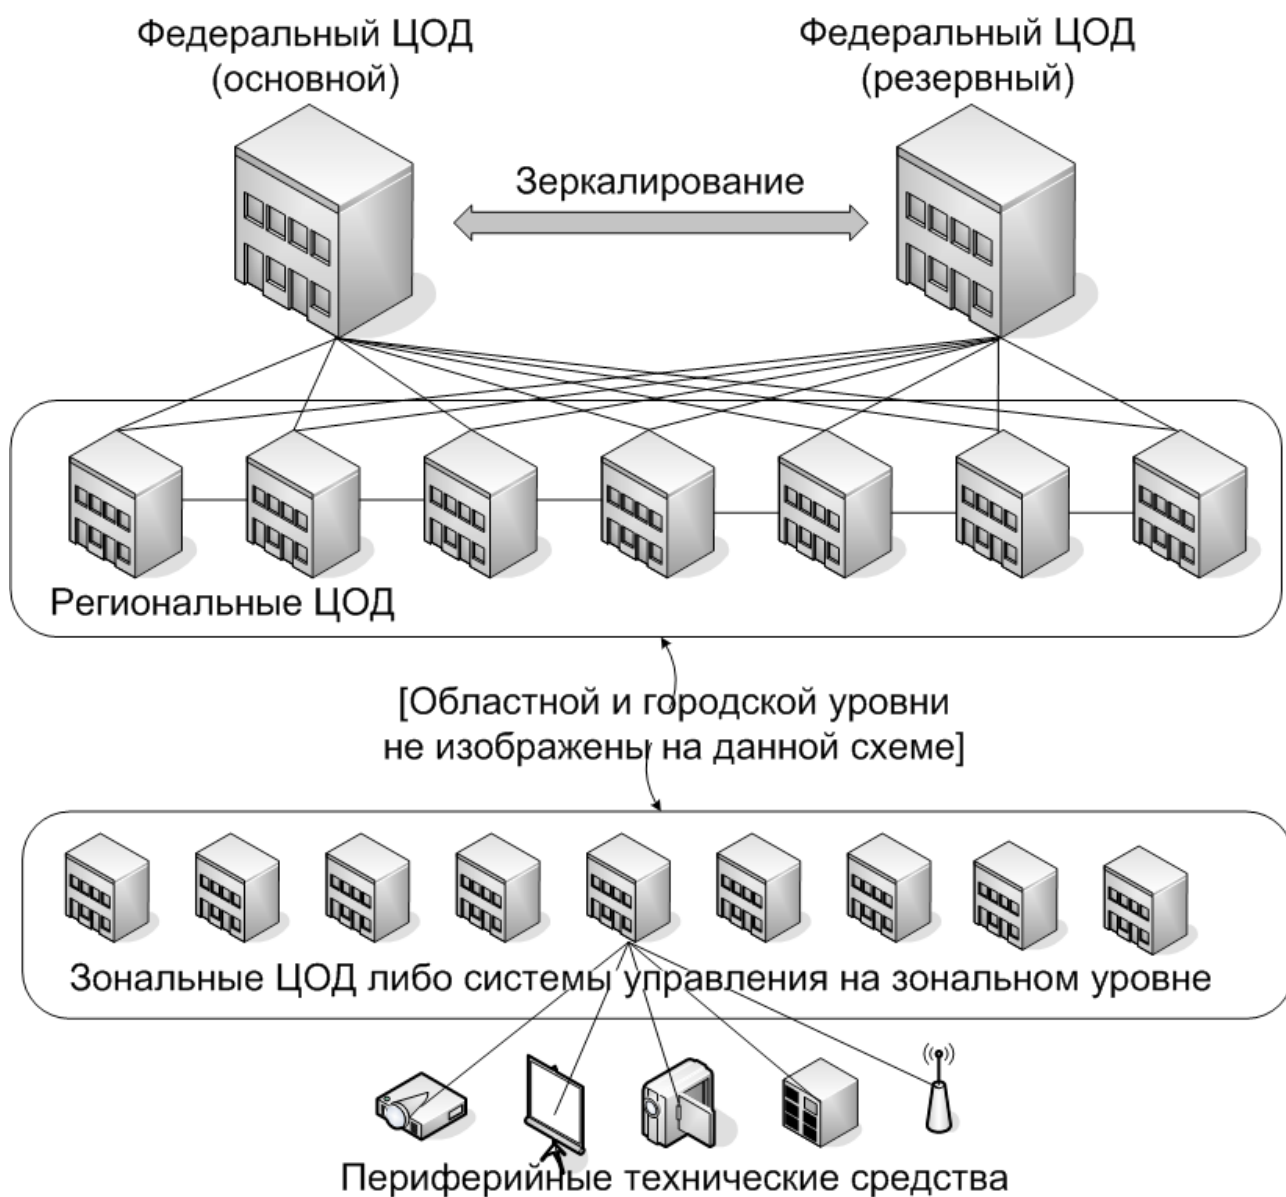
Федеральный ЦОД (основной)

Федеральный ЦОД (резервный)

Зеркалирование

Региональные ЦОД

[Областной и городской уровни не изображены на данной схеме]

Зональные ЦОД либо системы управления на зональном уровне

Периферийные технические средства